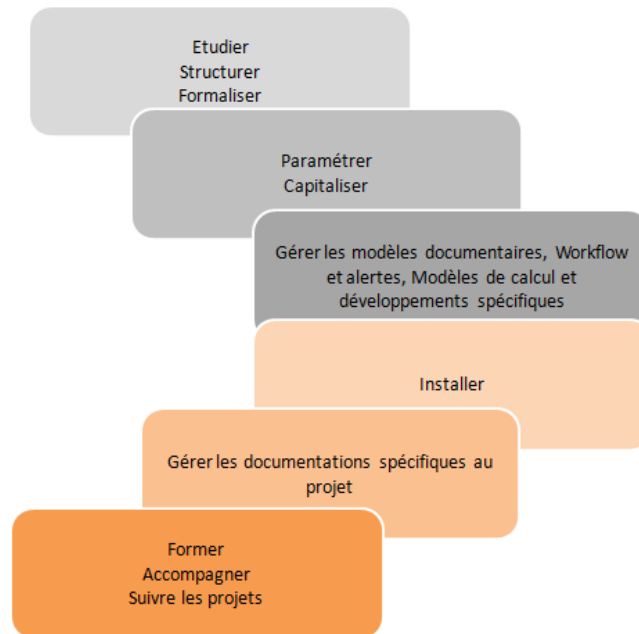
Etudier
Structurer
Formaliser

Paramétrer
Capitaliser

Gérer les modèles documentaires, Workflow et alertes, Modèles de calcul et développements spécifiques

Installer

Gérer les documentations spécifiques au projet

Former
Accompagner
Suivre les projets